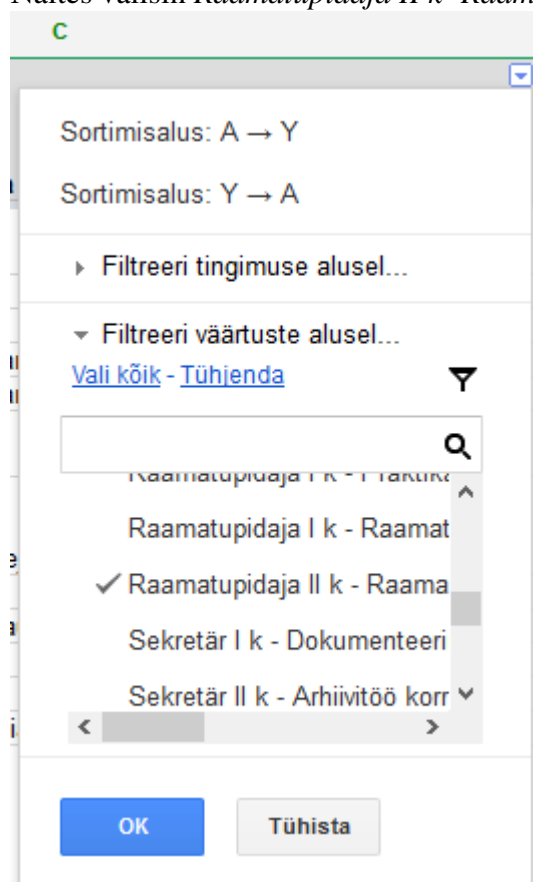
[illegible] valisin *Raamatupidaja II k- Raam*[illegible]

C

Sortimisalus: A → Y

Sortimisalus: Y → A

Filtreeri tingimuse alusel...

Filtreeri väärtuste alusel...

Vali kõik - Tühjenda

Raamatupidaja I k - Praktika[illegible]

Raamatupidaja I k - Raamat

✓ Raamatupidaja II k - Raama

Sekretär I k - Dokumenteeri

Sekretär II k - Arhiivitöö korr

OK

Tühista